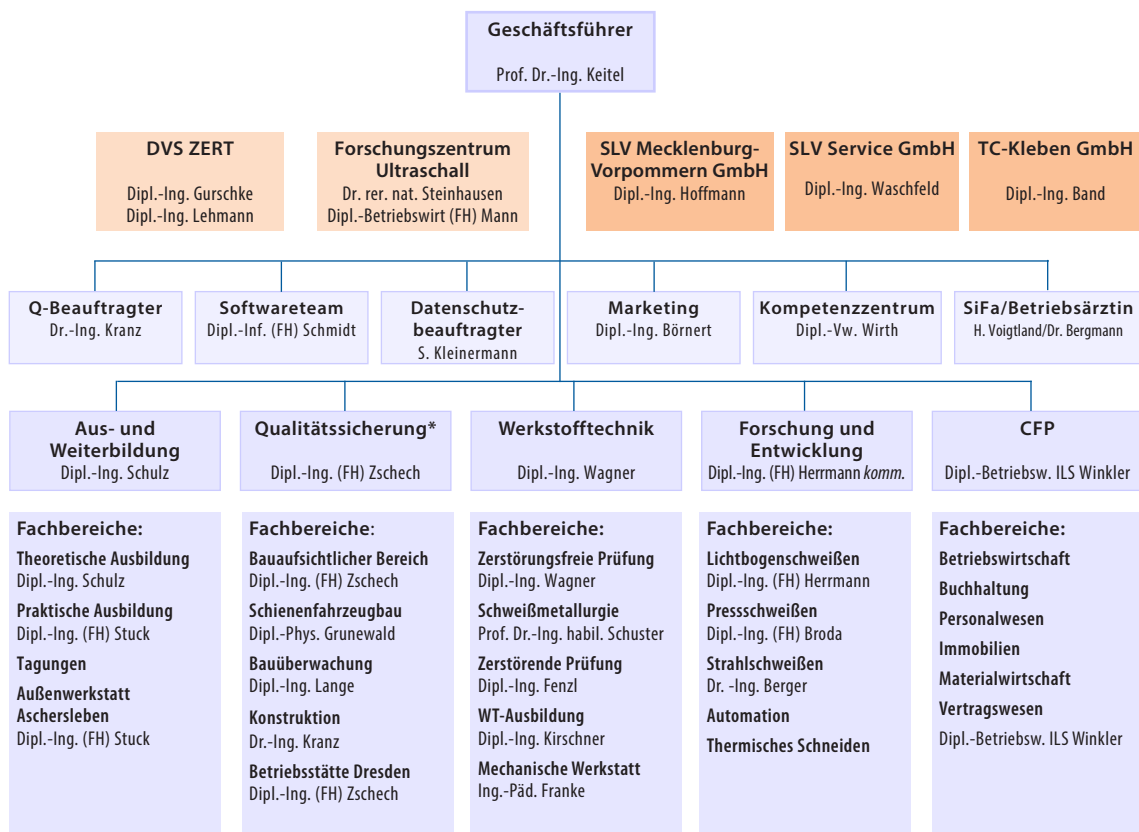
Geschäftsführer
Prof. Dr.-Ing. Keitel

DVS ZERT
Dipl.-Ing. Gurschke
Dipl.-Ing. Lehmann

Forschungszentrum Ultraschall
Dr. rer. nat. Steinhausen
Dipl.-Betriebswirt (FH) Mann

SLV Mecklenburg-Vorpommern GmbH
Dipl.-Ing. Hoffmann

SLV Service GmbH
Dipl.-Ing. Waschfeld

TC-Kleben GmbH
Dipl.-Ing. Band

Q-Beauftragter
Dr.-Ing. Kranz

Softwareteam
Dipl.-Inf. (FH) Schmidt

Datenschutzbeauftragter
S. Kleinermann

Marketing
Dipl.-Ing. Börnert

Kompetenzzentrum
Dipl.-Vw. Wirth

SiFa/Betriebsärztin
H. Voigtland/Dr. Bergmann

Aus- und Weiterbildung
Dipl.-Ing. Schulz

Fachbereiche:
Theoretische Ausbildung
Dipl.-Ing. Schulz
Praktische Ausbildung
Dipl.-Ing. (FH) Stuck
Tagungen
Außenwerkstatt Aschersleben
Dipl.-Ing. (FH) Stuck

Qualitätssicherung*
Dipl.-Ing. (FH) Zschech

Fachbereiche:
Bauaufsichtlicher Bereich
Dipl.-Ing. (FH) Zschech
Schienenfahrzeugbau
Dipl.-Phys. Grunewald
Bauüberwachung
Dipl.-Ing. Lange
Konstruktion
Dr.-Ing. Kranz
Betriebsstätte Dresden
Dipl.-Ing. (FH) Zschech

Werkstofftechnik
Dipl.-Ing. Wagner

Fachbereiche:
Zerstörungsfreie Prüfung
Dipl.-Ing. Wagner
Schweißmetallurgie
Prof. Dr.-Ing. habil. Schuster
Zerstörende Prüfung
Dipl.-Ing. Fenzl
WT-Ausbildung
Dipl.-Ing. Kirschner
Mechanische Werkstatt
Ing.-Päd. Franke

Forschung und Entwicklung
Dipl.-Ing. (FH) Herrmann komm.

Fachbereiche:
Lichtbogenschweißen
Dipl.-Ing. (FH) Herrmann
Pressschweißen
Dipl.-Ing. (FH) Broda
Strahlschweißen
Dr. -Ing. Berger
Automation
Thermisches Schneiden

CFP
Dipl.-Betriebsw. ILS Winkler

Fachbereiche:
Betriebswirtschaft
Buchhaltung
Personalwesen
Immobilien
Materialwirtschaft
Vertragswesen
Dipl.-Betriebsw. ILS Winkler